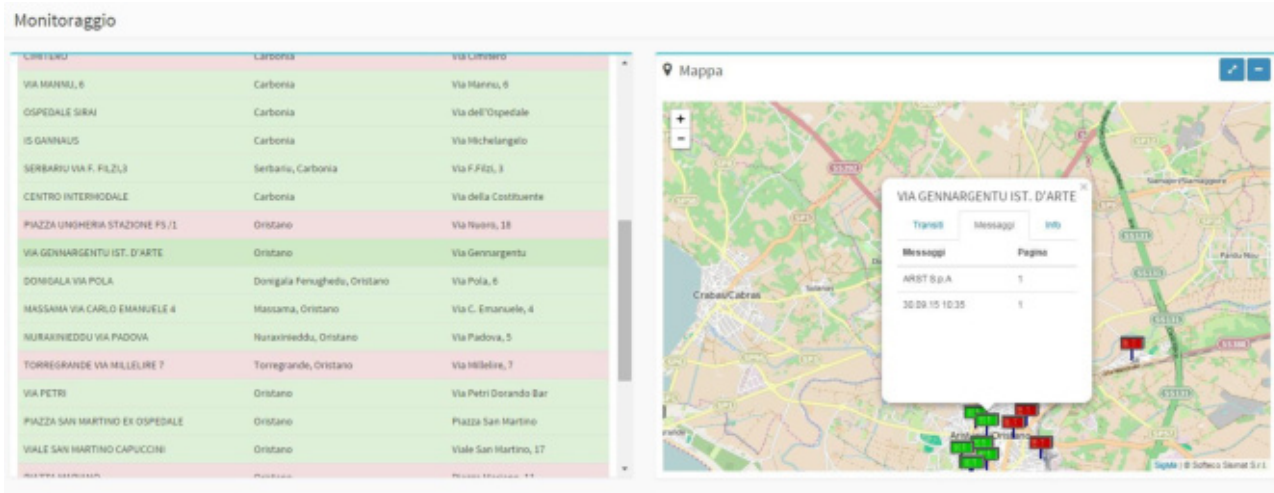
Monitoraggio

| | | |
|---|---|---|
| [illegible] | Carbonia | Via Cimitero |
| VIA MANNU, 6 | Carbonia | Via Mannu, 6 |
| OSPEDALE SIRAI | Carbonia | Via dell'Ospedale |
| IS GANNAUS | Carbonia | Via Michelangelo |
| SERBARIU VIA F. FILZI,3 | Serbariu, Carbonia | Via F.Filzi, 3 |
| CENTRO INTERMODALE | Carbonia | Via della Costituente |
| PIAZZA UNGHERIA STAZIONE FS /1 | Oristano | Via Nuoro, 18 |
| VIA GENNARGENTU IST. D'ARTE | Oristano | Via Gennargentu |
| DONIGALA VIA POLA | Donigala Fenughedu, Oristano | Via Pola, 6 |
| MASSAMA VIA CARLO EMANUELE 4 | Massama, Oristano | Via C. Emanuele, 4 |
| NURAXINIEDDU VIA PADOVA | Nuraxinieddu, Oristano | Via Padova, 5 |
| TORREGRANDE VIA MILLELIRE 7 | Torregrande, Oristano | Via Millelire, 7 |
| VIA PETRI | Oristano | Via Petri Dorando Bar |
| PIAZZA SAN MARTINO EX OSPEDALE | Oristano | Piazza San Martino |
| VIALE SAN MARTINO CAPUCCINI | Oristano | Viale San Martino, 17 |
| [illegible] | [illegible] | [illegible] |

Mappa

+
-

VIA GENNARGENTU IST. D'ARTE
×
Transiti Messaggi Info

| Messaggi | Pagina |
|---|---|
| ARST S.p.A | 1 |
| 30.09.15 10:35 | 1 |

Crabas/Cabras

Sigmap | © Softeco Sismat S.r.l.